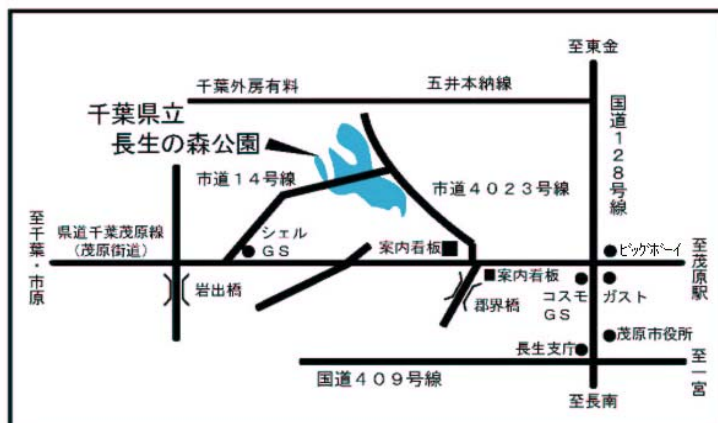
至東金

千葉外房有料

五井本納線

千葉県立
長生の森公園

国道128号線

市道14号線

市道4023号線

至千葉・市原

県道千葉茂原線
（茂原街道）

シェル
GS

案内看板

ビッグボーイ

至茂原駅

岩出橋

案内看板

郡界橋

コスモ
GS

ガスト

茂原市役所

長生支庁

至一宮

国道409号線

至長南